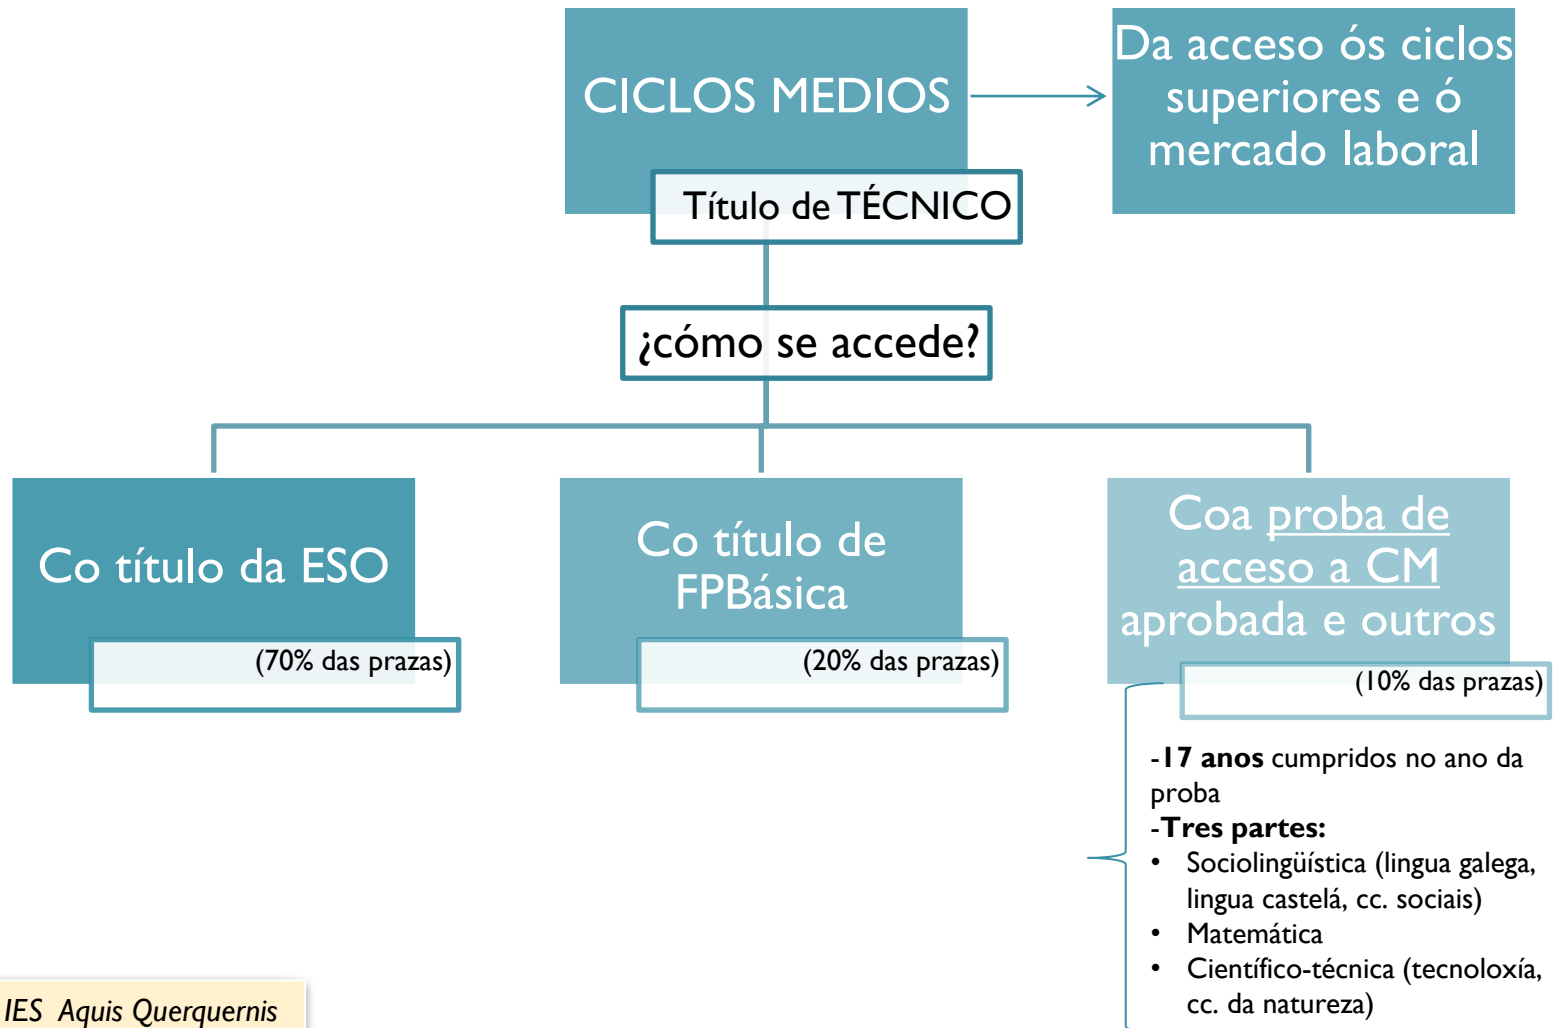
CICLOS MEDIOS

Título de TÉCNICO

Da acceso ós ciclos superiores e ó mercado laboral

¿cómo se accede?

Co título da ESO

(70% das prazas)

Co título de FPBásica

(20% das prazas)

Coa proba de acceso a CM aprobada e outros

(10% das prazas)

-17 anos cumpridos no ano da proba
-Tres partes:
• Sociolingüística (lingua galega, lingua castelá, cc. sociais)
• Matemática
• Científico-técnica (tecnoloxía, cc. da natureza)

IES Aquis Querquernis